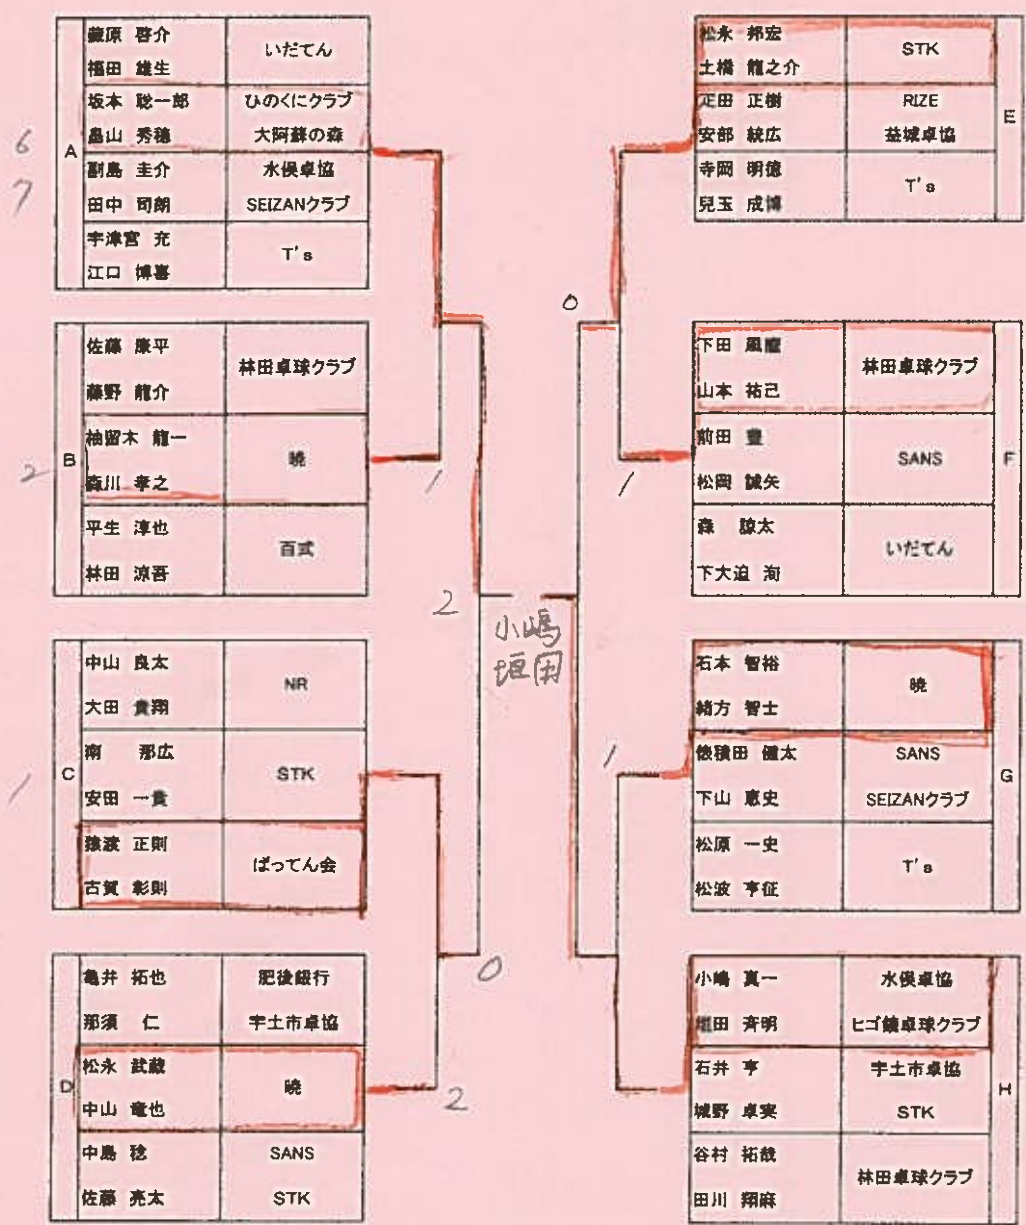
A
篠原 啓介
福田 雄生
いだてん
坂本 聡一郎
ひのくにクラブ
畠山 秀穂
大阿蘇の森
副島 圭介
水俣卓協
田中 司朗
SEIZANクラブ
宇津宮 充
江口 博喜
T's

6
7

B
佐藤 康平
藤野 龍介
林田卓球クラブ
柚留木 龍一
森川 孝之
暁
平生 淳也
林田 涼吾
百式

2

C
中山 良太
大田 貴翔
NR
南 那広
安田 一貴
STK
猿渡 正則
古賀 彰則
ばってん会

1

D
亀井 拓也
肥後銀行
那須 仁
宇土市卓協
松永 武蔵
中山 竜也
暁
中島 稔
SANS
佐藤 亮太
STK

1
2
0
2
0

小嶋
垣田

1
1
1

E
松永 邦宏
土橋 龍之介
STK
疋田 正樹
RIZE
安部 統広
益城卓協
寺岡 明徳
児玉 成博
T's

F
下田 颯麿
山本 祐己
林田卓球クラブ
前田 豊
松岡 誠矢
SANS
森 諒太
下大迫 洵
いだてん

G
石本 智裕
緒方 智士
暁
德積田 健太
SANS
下山 憲史
SEIZANクラブ
松原 一史
松波 孝征
T's

H
小嶋 真一
水俣卓協
垣田 斉明
ヒゴ鏡卓球クラブ
石井 亨
宇土市卓協
城野 卓実
STK
谷村 拓哉
田川 翔麻
林田卓球クラブ